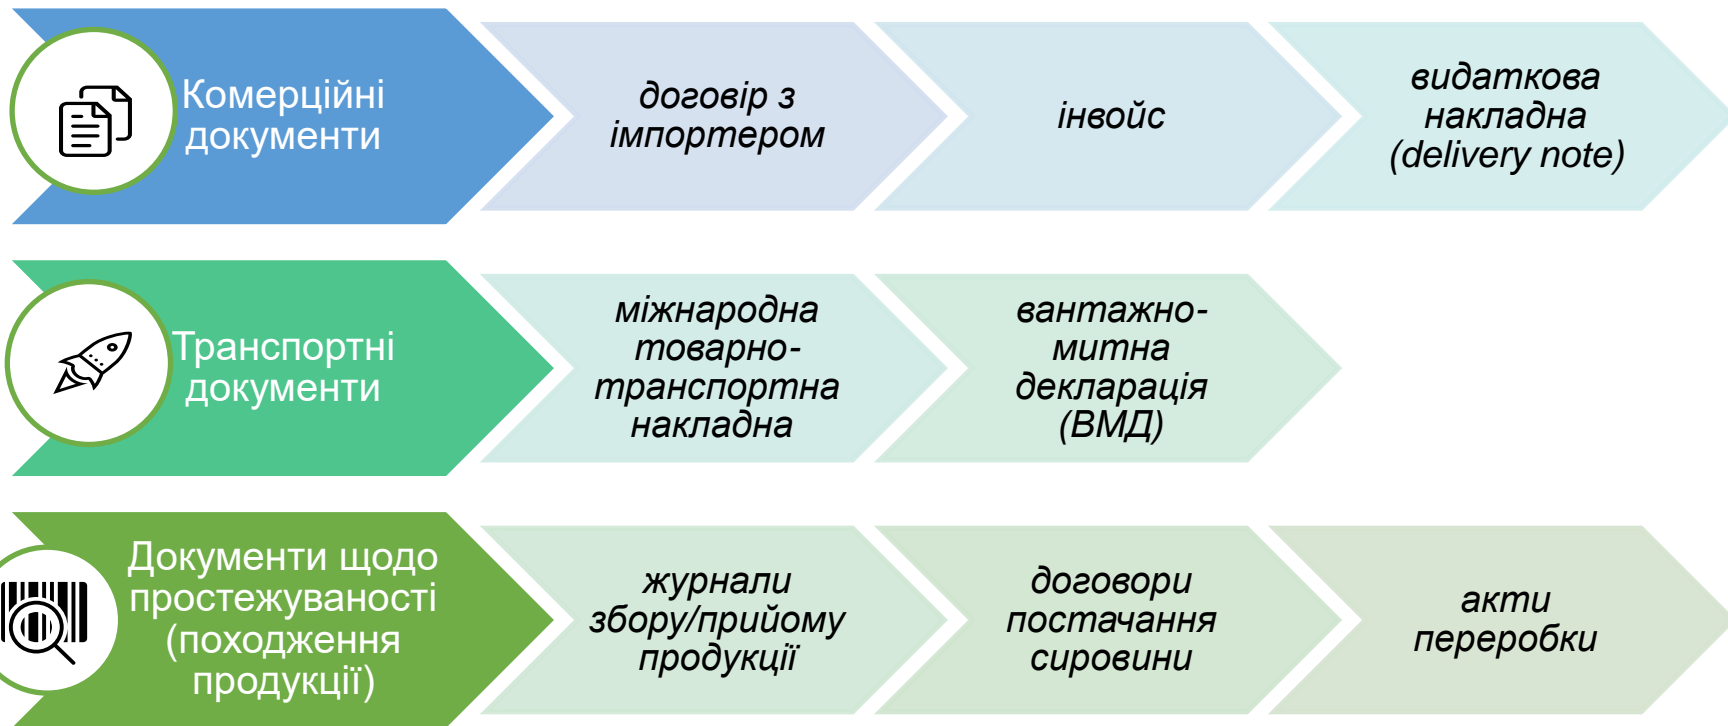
Комерційні документи

договір з імпортером

інвойс

видаткова накладна (delivery note)

Транспортні документи

міжнародна товарно-транспортна накладна

вантажно-митна декларація (ВМД)

Документи щодо простежуваності (походження продукції)

журнали збору/прийому продукції

договори постачання сировини

акти переробки